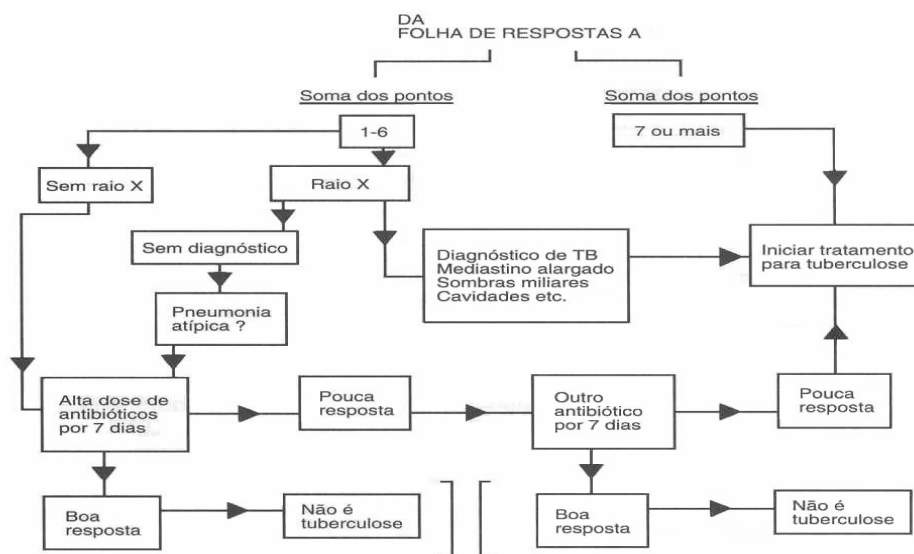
DA
FOLHA DE RESPOSTAS A

Soma dos pontos

1-6

Sem raio X

Raio X

Sem diagnóstico

Diagnóstico de TB
Mediastino alargado
Sombras miliares
Cavidades etc.

Pneumonia atípica ?

Soma dos pontos

7 ou mais

Iniciar tratamento para tuberculose

Alta dose de antibióticos por 7 dias

Pouca resposta

Outro antibiótico por 7 dias

Pouca resposta

Boa resposta

Não é tuberculose

Boa resposta

Não é tuberculose